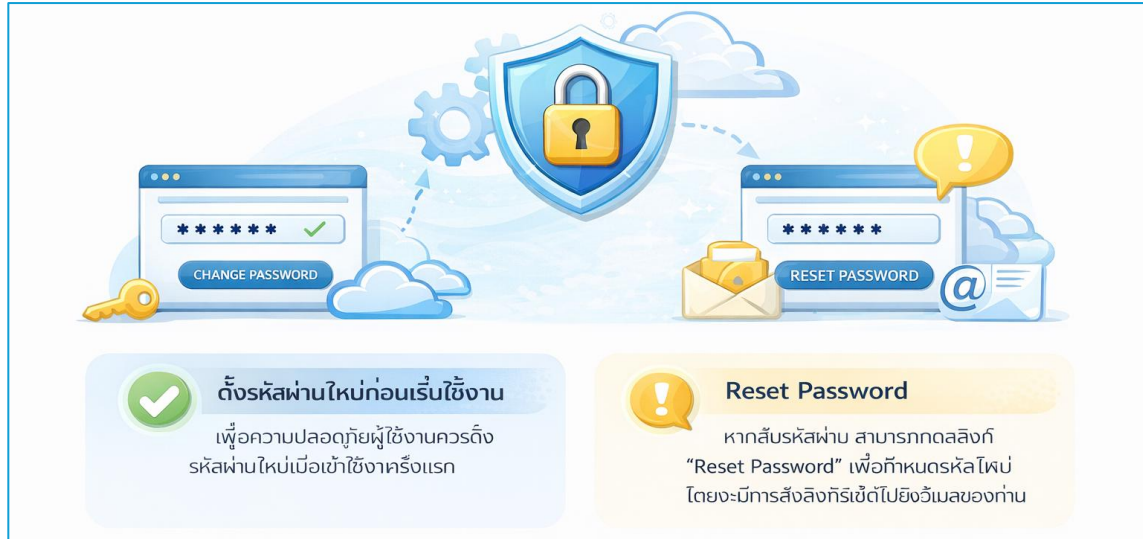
******

CHANGE PASSWORD

******

RESET PASSWORD

@

ตั้งรหัสผ่านใหม่ก่อนเริ่มใช้งาน

เพื่อความปลอดภัยผู้ใช้งานควรตั้ง รหัสผ่านใหม่เมื่อเข้าใช้งาครั้งแรก

Reset Password

หากสับรหัสผ่าน สาบารภกดลิงก์ “Reset Password” เพื่อทำหนดรหัสโหม่ โดยจะมีการสังลิงก์ที่เข้าไปยังวิเมลของท่าน